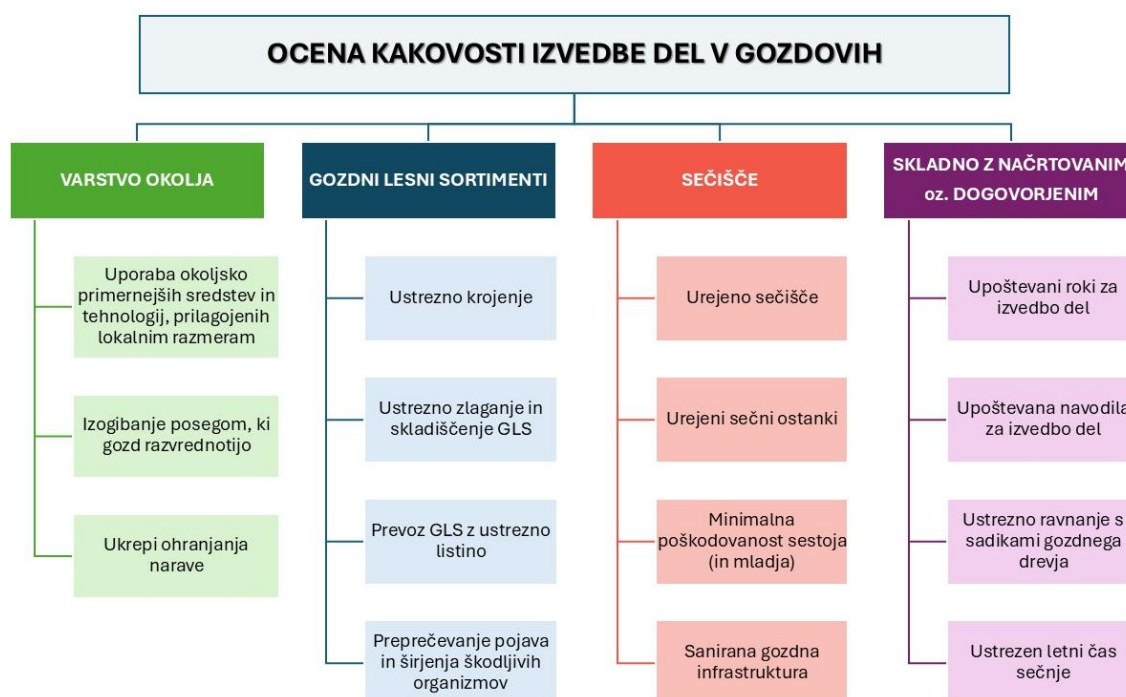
OCENA KAKOVOSTI IZVEDBE DEL V GOZDOVIH

VARSTVO OKOLJA

Uporaba okoljsko primernejših sredstev in tehnologij, prilagojenih lokalnim razmeram

Izogibanje posegom, ki gozd razvrednotijo

Ukrepi ohranjanja narave

GOZDNI LESNI SORTIMENTI

Ustrezno krojenje

Ustrezno zlaganje in skladiščenje GLS

Prevoz GLS z ustrezno listino

Preprečevanje pojava in širjenja škodljivih organizmov

SEČIŠČE

Urejeno sečišče

Urejeni sečni ostanki

Minimalna poškodovanost sestoja (in mladja)

Sanirana gozdna infrastruktura

SKLADNO Z NAČRTOVANIM oz. DOGOVORJENIM

Upoštevani roki za izvedbo del

Upoštevana navodila za izvedbo del

Ustrezno ravnanje s sadikami gozdnega drevja

Ustrezen letni čas sečnje